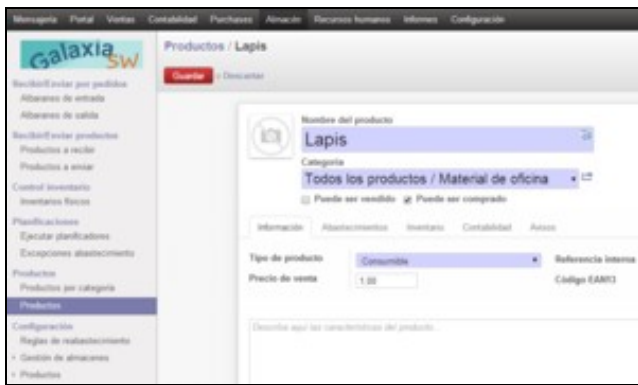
Mensajería Portal Ventas Contabilidad Purchases Almacén Recursos humanos Informes Configuración

Galaxia SW

Recibir/Enviar por pedidos
Albaranes de entrada
Albaranes de salida
Recibir/Enviar productos
Productos a recibir
Productos a enviar
Control inventario
Inventarios físicos
Planificaciones
Ejecutar planificadores
Excepciones abastecimiento
Productos
Productos por categoría
Productos
Configuración
Reglas de reabastecimiento
› Gestión de almacenes
› Productos

Productos / Lapis

Guardar o Descartar

Nombre del producto
Lapis
Categoría
Todos los productos / Material de oficina
Puede ser vendido Puede ser comprado

Información Abastecimientos Inventario Contabilidad Avisos

Tipo de producto Consumible
Precio de venta 1.00
Referencia interna
Código EAN13

Describir aquí las características del producto...